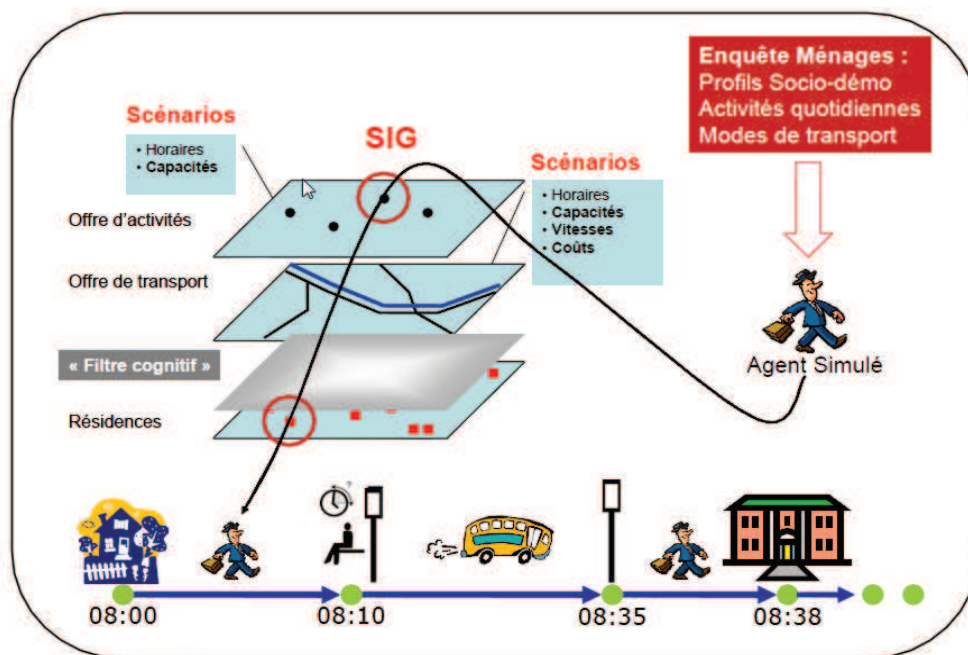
Enquête Ménages :
Profils Socio-démo
Activités quotidiennes
Modes de transport

Scénarios
• Horaires
• Capacités

SIG

Scénarios
• Horaires
• Capacités
• Vitesses
• Coûts

Offre d'activités

Offre de transport

« Filtre cognitif »

Résidences

Agent Simulé

08:00
08:10
08:35
08:38